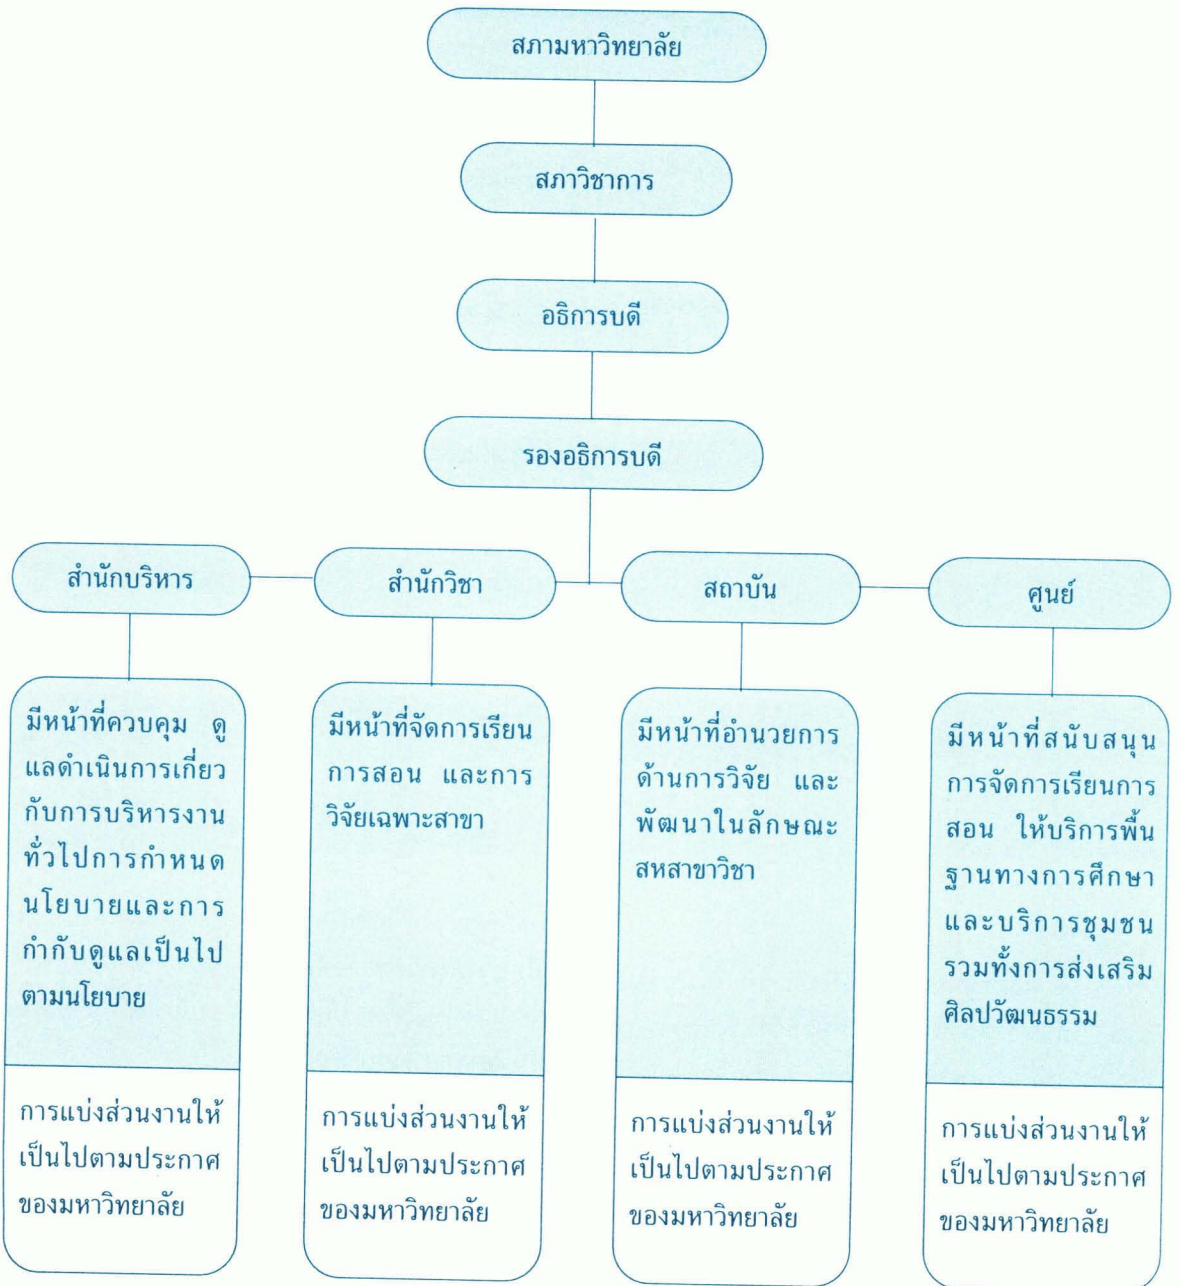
สภามหาวิทยาลัย

สภาวิชาการ

อธิการบดี

รองอธิการบดี

สำนักบริหาร

สำนักวิชา

สถาบัน

ศูนย์

มีหน้าที่ควบคุม ดูแลดำเนินการเกี่ยวกับการบริหารงานทั่วไปการกำหนดนโยบายและการกำกับดูแลเป็นไปตามนโยบาย

การแบ่งส่วนงานให้เป็นไปตามประกาศของมหาวิทยาลัย

มีหน้าที่จัดการเรียนการสอน และการวิจัยเฉพาะสาขา

การแบ่งส่วนงานให้เป็นไปตามประกาศของมหาวิทยาลัย

มีหน้าที่อำนวยการด้านการวิจัย และพัฒนาในลักษณะสหสาขาวิชา

การแบ่งส่วนงานให้เป็นไปตามประกาศของมหาวิทยาลัย

มีหน้าที่สนับสนุนการจัดการเรียนการสอน ให้บริการพื้นฐานทางการศึกษาและบริการชุมชนรวมทั้งการส่งเสริมศิลปวัฒนธรรม

การแบ่งส่วนงานให้เป็นไปตามประกาศของมหาวิทยาลัย